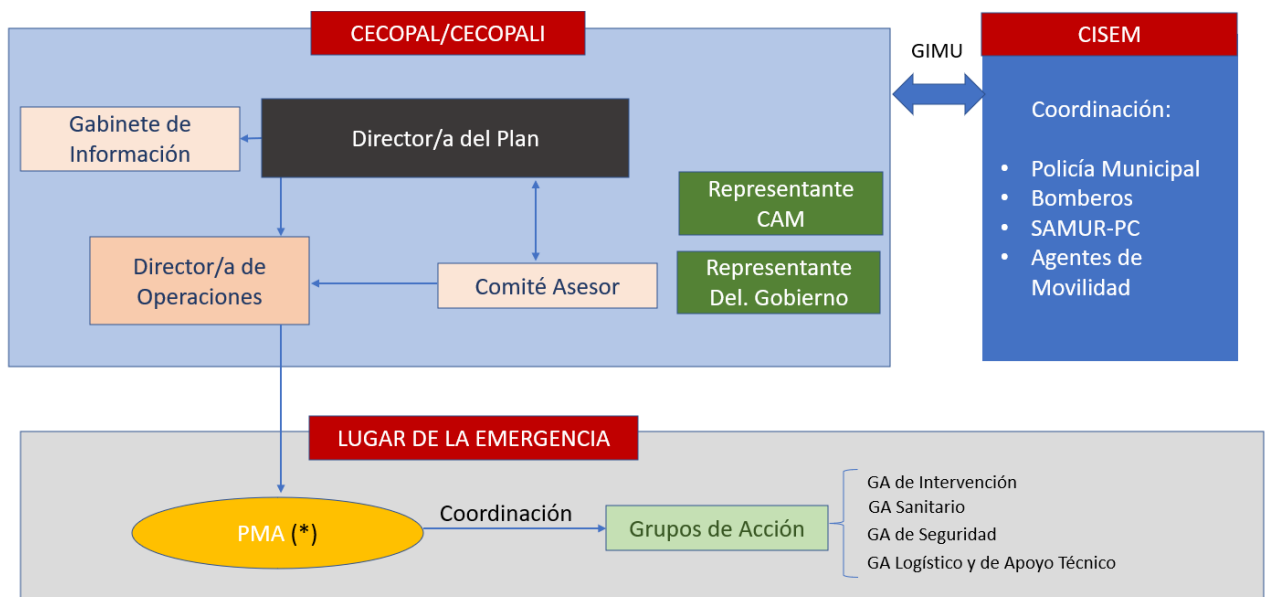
CECOPAL/CECOPALI

GIMU

CISEM

Gabinete de Información

Director/a del Plan

Coordinación:

- Policía Municipal
- Bomberos
- SAMUR-PC
- Agentes de Movilidad

Representante CAM

Director/a de Operaciones

Comité Asesor

Representante Del. Gobierno

LUGAR DE LA EMERGENCIA

PMA (*)

Coordinación

Grupos de Acción

GA de Intervención
GA Sanitario
GA de Seguridad
GA Logístico y de Apoyo Técnico